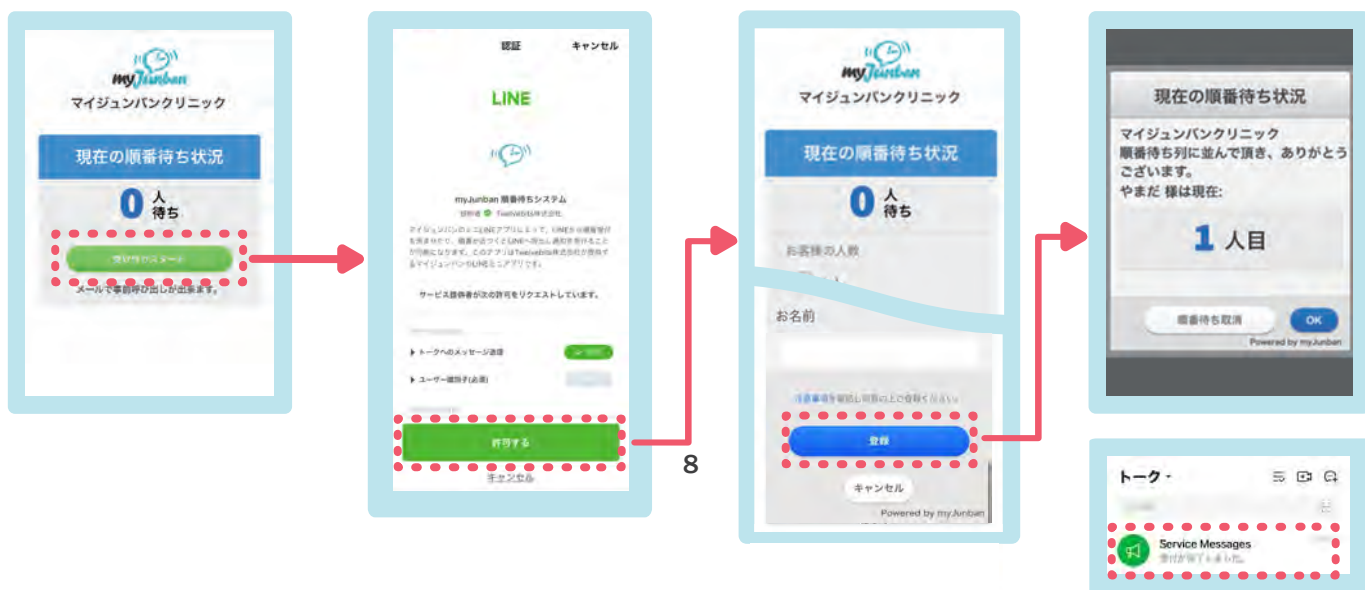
myJunban
マイジュンバンクリニック
現在の順番待ち状況
0 人 待ち
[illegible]
メールで事前呼び出しが出来ます。

認証 キャンセル
LINE
myJunban 順番待ちシステム
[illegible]
サービス提供者が次の許可をリクエストしています。
トークへのメッセージ送信
ユーザー識別子(必須)
許可する
キャンセル

8

myJunban
マイジュンバンクリニック
現在の順番待ち状況
0 人 待ち
お客様の人数
お名前
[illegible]
登録
キャンセル
Powered by myJunban

現在の順番待ち状況
マイジュンバンクリニック
順番待ち列に並んで頂き、ありがとうございます。
やまだ 様は現在:
1 人目
順番待ち取消
OK
Powered by myJunban

トーク
Service Messages
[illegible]